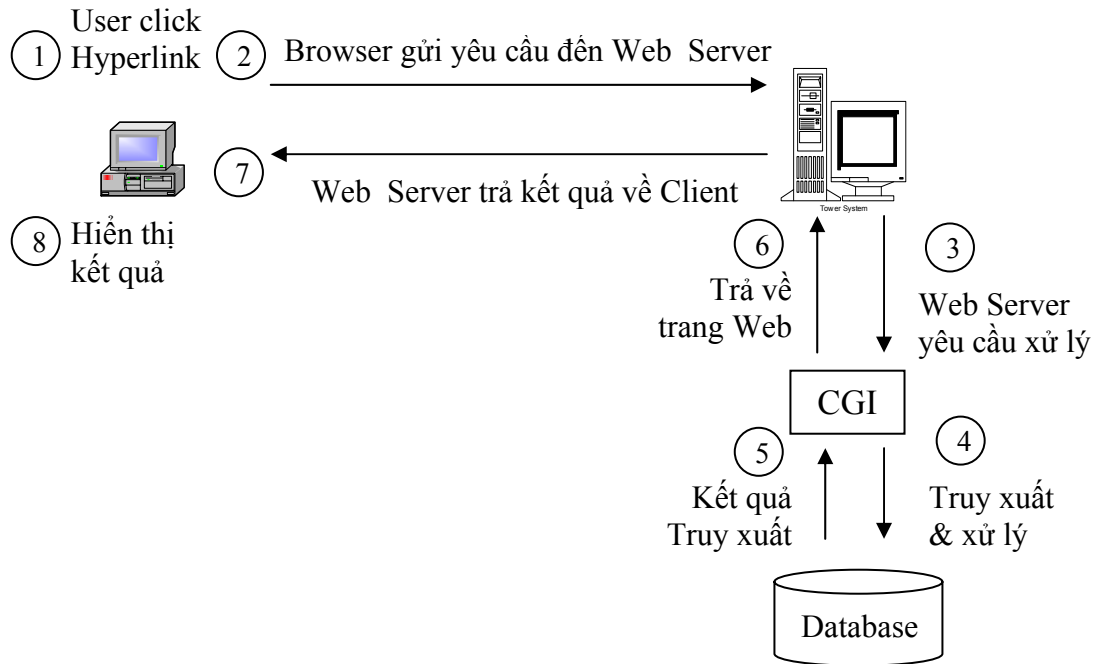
1 User click Hyperlink

2 Browser gửi yêu cầu đến Web Server

7 Web Server trả kết quả về Client

Tower System

8 Hiển thị kết quả

6 Trả về trang Web

3 Web Server yêu cầu xử lý

CGI

5 Kết quả Truy xuất

4 Truy xuất & xử lý

Database